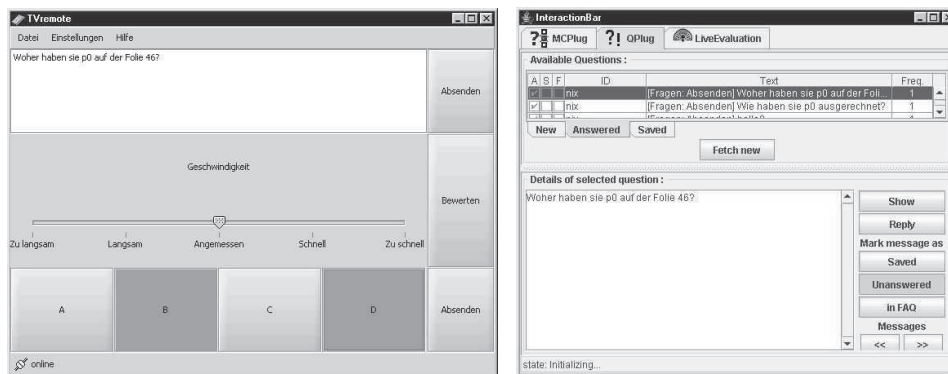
TVremote

Datei Einstellungen Hilfe

Woher haben sie p0 auf der Folie 46?

Absenden

Geschwindigkeit

Bewerten

Zu langsam Langsam Angemessen Schnell Zu schnell

A B C D

Absenden

online

InteractionBar

MCPlug QPlug LiveEvaluation

Available Questions :

| A | S | F | ID | Text | Freq. |
|---|---|---|---|---|---|
| ✓ | | | nix | [Fragen: Absenden] Woher haben sie p0 auf der Foli... | 1 |
| ✓ | | | nix | [Fragen: Absenden] Wie haben sie p0 ausgerechnet? | 1 |
| | | | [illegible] | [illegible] | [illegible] |

New Answered Saved

Fetch new

Details of selected question :

Woher haben sie p0 auf der Folie 46?

Show

Reply

Mark message as

Saved

Unanswered

in FAQ

Messages

<< >>

state: Initializing...